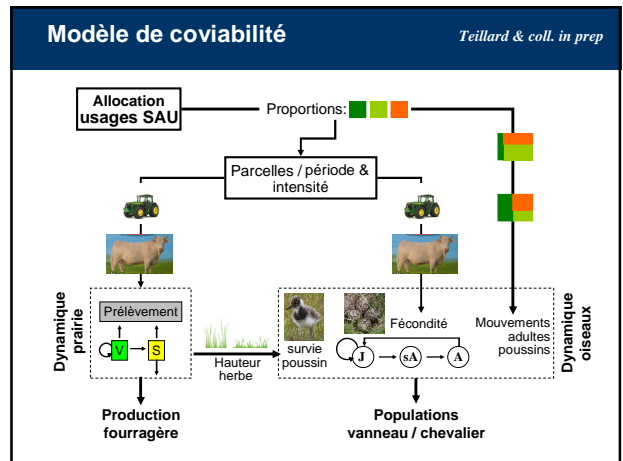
Modèle de coviabilité

Teillard & coll. in prep

Allocation usages SAU

Proportions:

Parcelles / période & intensité

Dynamique prairie

Prélèvement

V

S

Hauteur herbe

survie poussin

Fécondité

J

sA

A

Mouvements adultes poussins

Dynamique oiseaux

Production fourragère

Populations vanneau / chevalier